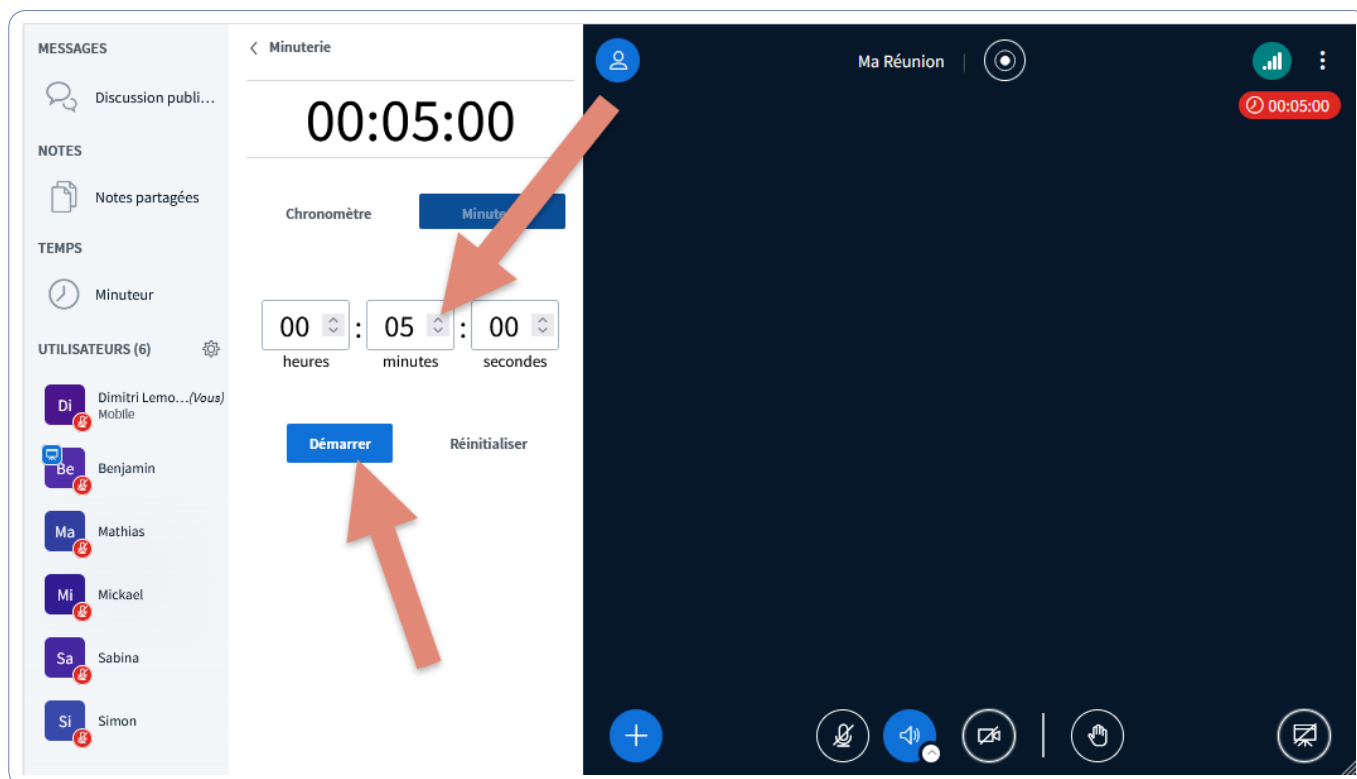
MESSAGES

Discussion publi…

NOTES

Notes partagées

TEMPS

Minuteur

UTILISATEURS (6)

Di Dimitri Lemo…(Vous) Mobile

Be Benjamin

Ma Mathias

Mi Mickael

Sa Sabina

Si Simon

Minuterie

00:05:00

Chronomètre

Minute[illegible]

| 00 | : | 05 | : | 00 |
|---|---|---|---|---|
| heures | | minutes | | secondes |

Démarrer

Réinitialiser

Ma Réunion

00:05:00